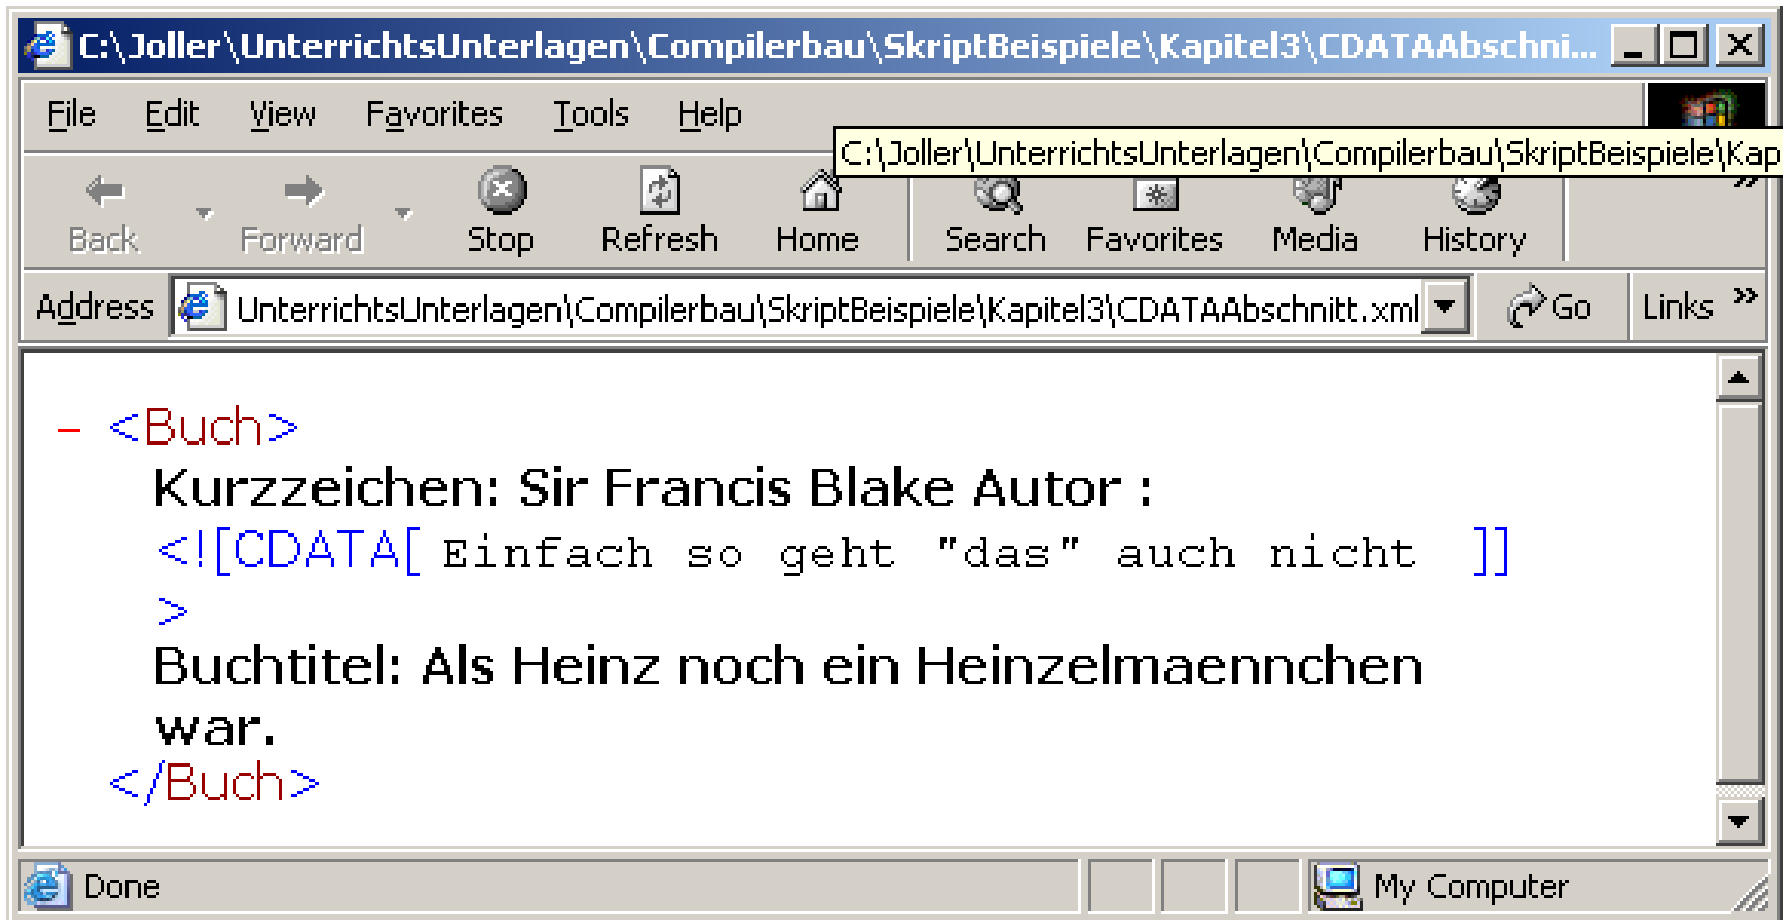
C:\Joller\UnterrichtsUnterlagen\Compilerbau\SkriptBeispiele\Kapitel3\CDATAAbschni...

File Edit View Favorites Tools Help

C:\Joller\UnterrichtsUnterlagen\Compilerbau\SkriptBeispiele\Kap

Back Forward Stop Refresh Home Search Favorites Media History

Address UnterrichtsUnterlagen\Compilerbau\SkriptBeispiele\Kapitel3\CDATAAbschnitt.xml Go Links »

- <Buch>
Kurzzeichen: Sir Francis Blake Autor :
<![CDATA[ Einfach so geht "das" auch nicht ]]>
Buchtitel: Als Heinz noch ein Heinzelmaennchen war.
</Buch>

Done My Computer